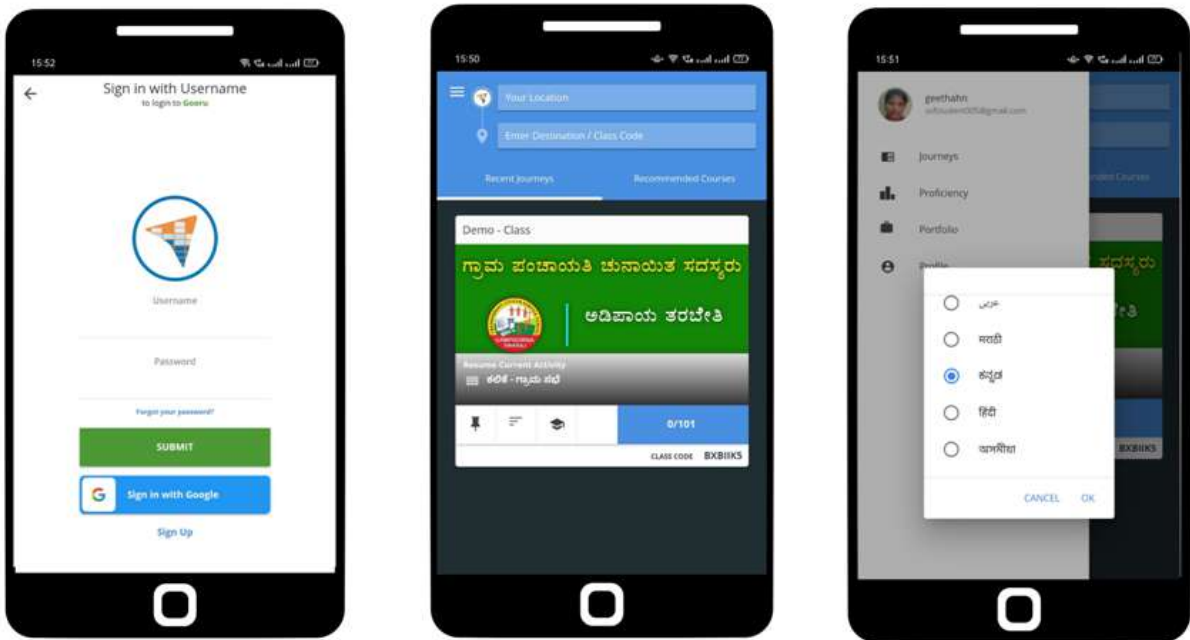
15:52

Sign in with Username
to login to Gooru

Username

Password

Forgot your password?

SUBMIT

Sign in with Google

Sign Up

15:50

Your Location

Enter Destination / Class Code

Recent Journeys

Recommended Courses

Demo - Class

ಗ್ರಾಮ ಪಂಚಾಯತಿ ಚುನಾಯಿತ ಸದಸ್ಯರು

ಅಡಿಪಾಯ ತರಬೇತಿ

Resume Current Activity
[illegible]

0/101

CLASS CODE BXBIIKS

15:51

geethahn
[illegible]

Journeys

Proficiency

Portfolio

Profile

عربى

मराठी

ಕನ್ನಡ

हिंदी

অসমীয়া

CANCEL OK

BXBIIKS